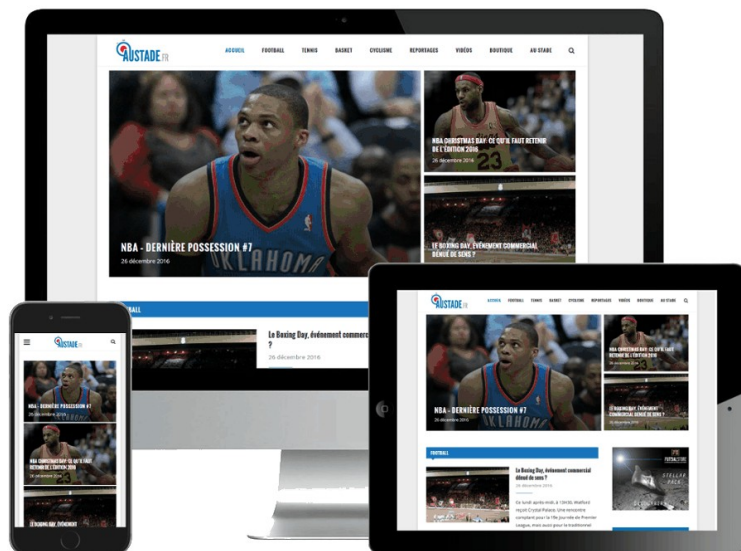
AUSTADE.FR

ACCUEIL FOOTBALL TENNIS BASKET CYCLISME REPORTAGES VIDÉOS BOUTIQUE AU STADE

NBA - DERNIÈRE POSSESSION #7
26 décembre 2016

NBA CHRISTMAS DAY: CE QU'IL FAUT RETENIR DE L'ÉDITION 2016
26 décembre 2016

LE BOXING DAY, ÉVÉNEMENT COMMERCIAL DÉNUÉ DE SENS ?

BALL

Le Boxing Day, événement commerc ?
26 décembre 2016

AUSTADE.FR

NBA - DERNIÈRE POSSESSION #7
26 décembre 2016

NBA CHRISTMAS DAY: CE QU'IL FAUT RETENIR DE L'ÉDITION 2016

LE BOXING DAY, ÉVÉNEMENT

AUSTADE.FR

ACCUEIL FOOTBALL TENNIS BASKET CYCLISME REPORTAGES VIDÉOS BOUTIQUE AU STADE

NBA - DERNIÈRE POSSESSION #7
26 décembre 2016

NBA CHRISTMAS DAY: CE QU'IL FAUT RETENIR DE L'ÉDITION 2016
26 décembre 2016

LE BOXING DAY, ÉVÉNEMENT COMMERCIAL DÉNUÉ DE SENS ?
26 décembre 2016

FOOTBALL

Le Boxing Day, événement commercial dénué de sens ?
26 décembre 2016

Ce lundi après-midi, à 13h30, Watford reçoit Crystal Palace. Une rencontre comptant pour la 18e journée de Premier League, mais aussi pour la traditionnel

STELLAR PACK